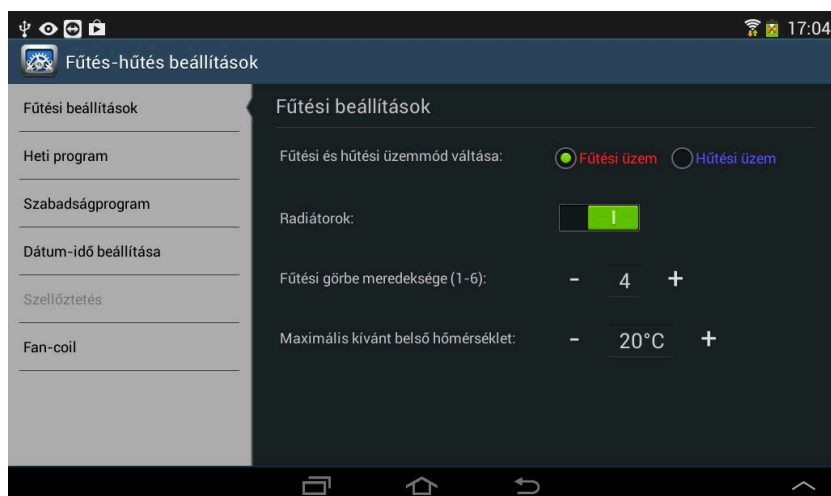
17:04

Fűtés-hűtés beállítások

Fűtési beállítások

Heti program

Szabadságprogram

Dátum-idő beállítása

Szellőztetés

Fan-coil

Fűtési beállítások

Fűtési és hűtési üzemmód váltása: Fűtési üzem Hűtési üzem

Radiátorok: I

Fűtési görbe meredeksége (1-6): - 4 +

Maximális kívánt belső hőmérséklet: - 20°C +